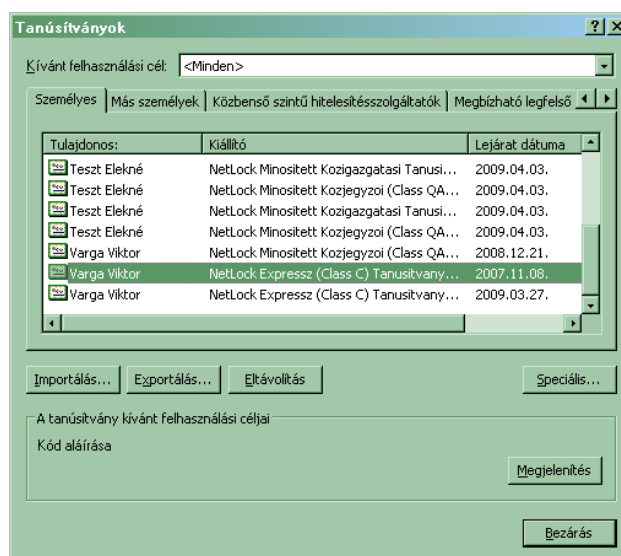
Tanúsítványok

?
X

Kívánt felhasználási cél: <Minden>

Személyes | Más személyek | Közbenső szintű hitelesítésszolgáltatók | Megbízható legfelső

| Tulajdonos: | Kiállító | Lejárat dátuma |
|---|---|---|
| Teszt Elekné | NetLock Minositett Kozigazgatasi Tanusi... | 2009.04.03. |
| Teszt Elekné | NetLock Minositett Kozjegyzoi (Class QA... | 2009.04.03. |
| Teszt Elekné | NetLock Minositett Kozigazgatasi Tanusi... | 2009.04.03. |
| Teszt Elekné | NetLock Minositett Kozjegyzoi (Class QA... | 2009.04.03. |
| Varga Viktor | NetLock Minositett Kozjegyzoi (Class QA... | 2008.12.21. |
| Varga Viktor | NetLock Expressz (Class C) Tanusitvany... | 2007.11.08. |
| Varga Viktor | NetLock Expressz (Class C) Tanusitvany... | 2009.03.27. |

Importálás... Exportálás... Eltávolítás Speciális...

A tanúsítvány kívánt felhasználási céljai

Kód aláírása

Megjelenítés

Bezárás